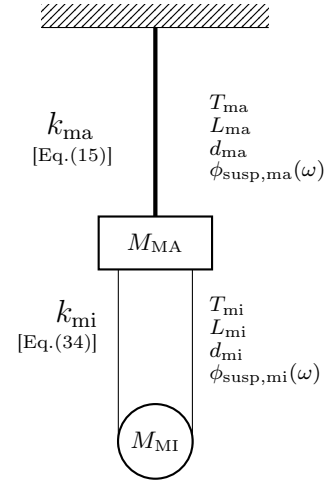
$k_{\mathrm{ma}}$
[Eq.(15)]

$T_{\mathrm{ma}}$
$L_{\mathrm{ma}}$
$d_{\mathrm{ma}}$
$\phi_{\mathrm{susp,ma}}(\omega)$

$M_{\mathrm{MA}}$

$k_{\mathrm{mi}}$
[Eq.(34)]

$T_{\mathrm{mi}}$
$L_{\mathrm{mi}}$
$d_{\mathrm{mi}}$
$\phi_{\mathrm{susp,mi}}(\omega)$

$M_{\mathrm{MI}}$